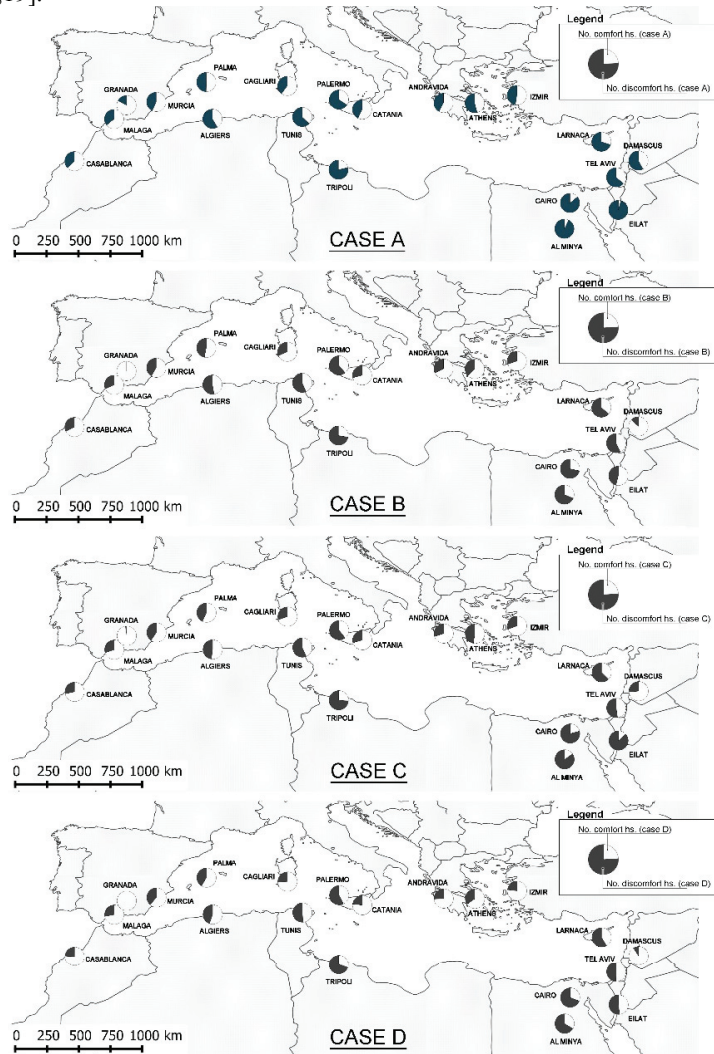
[39].

Legend
No. comfort hs. (case A)
No. discomfort hs. (case A)

GRANADA
MURCIA
PALMA
CAGLIARI
PALERMO
ANDRAVIDA
IZMIR
MALAGA
ALGIERS
TUNIS
CATANIA
ATHENS
CASABLANCA
TRIPOLI
LARNACA
DAMASCUS
TEL AVIV
CAIRO
EILAT
AL MINYA

0 250 500 750 1000 km
CASE A

Legend
No. comfort hs. (case B)
No. discomfort hs. (case B)

GRANADA
MURCIA
PALMA
CAGLIARI
PALERMO
ANDRAVIDA
IZMIR
MALAGA
ALGIERS
TUNIS
CATANIA
ATHENS
CASABLANCA
TRIPOLI
LARNACA
DAMASCUS
TEL AVIV
CAIRO
EILAT
AL MINYA

0 250 500 750 1000 km
CASE B

Legend
No. comfort hs. (case C)
No. discomfort hs. (case C)

GRANADA
MURCIA
PALMA
CAGLIARI
PALERMO
ANDRAVIDA
IZMIR
MALAGA
ALGIERS
TUNIS
CATANIA
ATHENS
CASABLANCA
TRIPOLI
LARNACA
DAMASCUS
TEL AVIV
CAIRO
EILAT
AL MINYA

0 250 500 750 1000 km
CASE C

Legend
No. comfort hs. (case D)
No. discomfort hs. (case D)

GRANADA
MURCIA
PALMA
CAGLIARI
PALERMO
ANDRAVIDA
IZMIR
MALAGA
ALGIERS
TUNIS
CATANIA
ATHENS
CASABLANCA
TRIPOLI
LARNACA
DAMASCUS
TEL AVIV
CAIRO
EILAT
AL MINYA

0 250 500 750 1000 km
CASE D